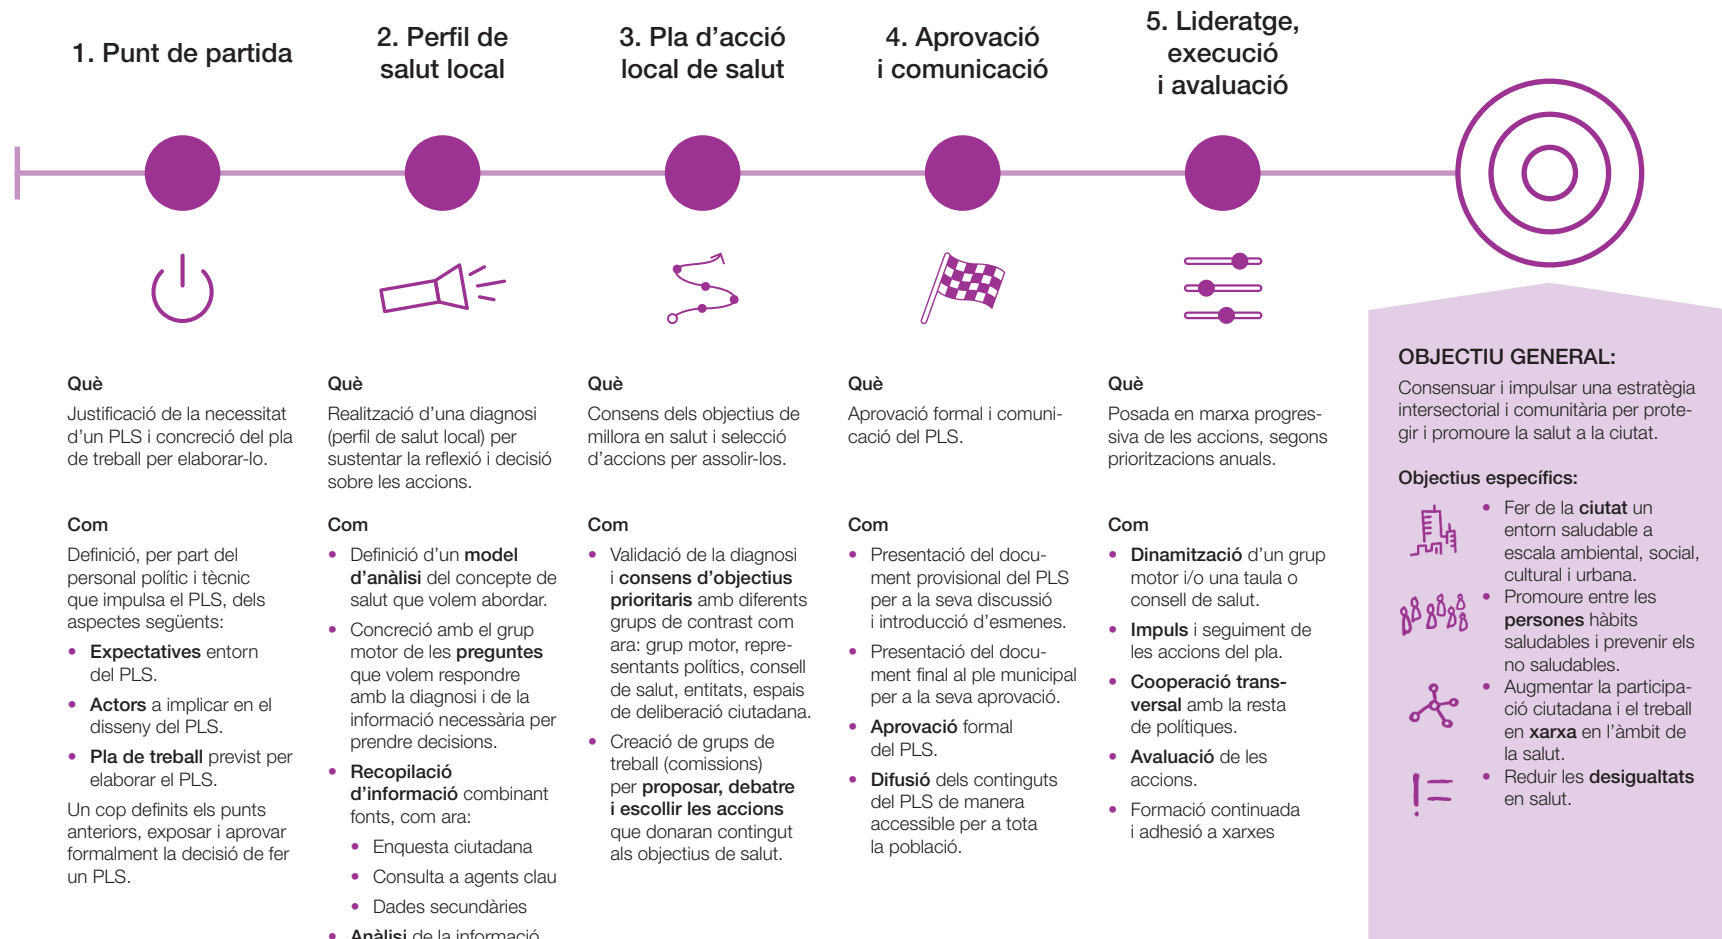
1. Punt de partida

2. Perfil de salut local

3. Pla d'acció local de salut

4. Aprovació i comunicació

5. Lideratge, execució i avaluació

Què

Justificació de la necessitat d'un PLS i concreció del pla de treball per elaborar-lo.

Com

Definició, per part del personal polític i tècnic que impulsa el PLS, dels aspectes següents:

- **Expectatives** entorn del PLS.
- **Actors** a implicar en el disseny del PLS.
- **Pla de treball** previst per elaborar el PLS.

Un cop definits els punts anteriors, exposar i aprovar formalment la decisió de fer un PLS.

Què

Realització d'una diagnosi (perfil de salut local) per sustentar la reflexió i decisió sobre les accions.

Com

- Definició d'un **model d'anàlisi** del concepte de salut que volem abordar.
- Concreció amb el grup motor de les **preguntes** que volem respondre amb la diagnosi i de la informació necessària per prendre decisions.
- **Recopilació d'informació** combinant fonts, com ara:
  - Enquesta ciutadana
  - Consulta a agents clau
  - Dades secundàries
- **Anàlisi** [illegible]

Què

Consens dels objectius de millora en salut i selecció d'accions per assolir-los.

Com

- Validació de la diagnosi i **consens d'objectius prioritaris** amb diferents grups de contrast com ara: grup motor, representants polítics, consell de salut, entitats, espais de deliberació ciutadana.
- Creació de grups de treball (comissions) per **proposar, debatre i escollir les accions** que donaran contingut als objectius de salut.

Què

Aprovació formal i comunicació del PLS.

Com

- Presentació del document provisional del PLS per a la seva discussió i introducció d'esmenes.
- Presentació del document final al ple municipal per a la seva aprovació.
- **Aprovació** formal del PLS.
- **Difusió** dels continguts del PLS de manera accessible per a tota la població.

Què

Posada en marxa progressiva de les accions, segons prioritzacions anuals.

Com

- **Dinamització** d'un grup motor i/o una taula o consell de salut.
- **Impuls** i seguiment de les accions del pla.
- **Cooperació transversal** amb la resta de polítiques.
- **Avaluació** de les accions.
- Formació continuada i adhesió a xarxes

OBJECTIU GENERAL:

Consensuar i impulsar una estratègia intersectorial i comunitària per protegir i promoure la salut a la ciutat.

Objectius específics:

- Fer de la **ciutat** un entorn saludable a escala ambiental, social, cultural i urbana.
- Promoure entre les **persones** hàbits saludables i prevenir els no saludables.
- Augmentar la participació ciutadana i el treball en **xarxa** en l'àmbit de la salut.
- Reduir les **desigualtats** en salut.